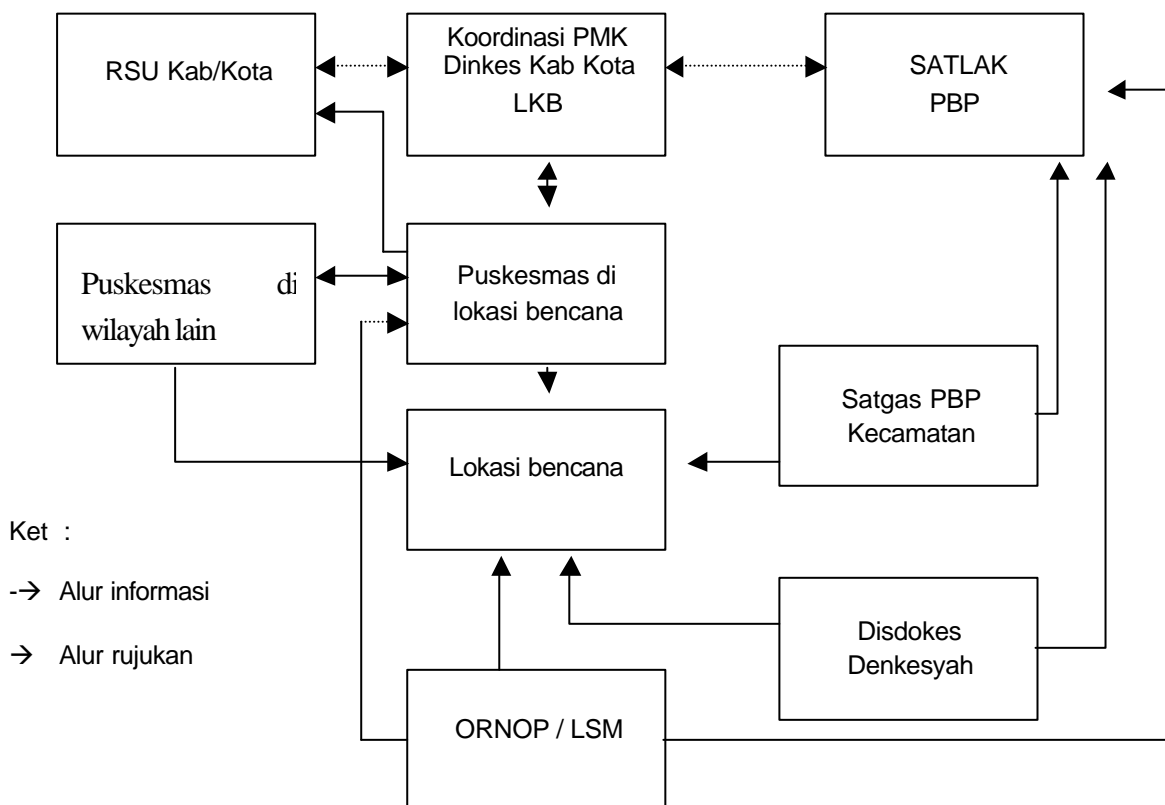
RSU Kab/Kota

Koordinasi PMK
Dinkes Kab Kota
LKB

SATLAK
PBP

Puskesmas di wilayah lain

Puskesmas di lokasi bencana

Satgas PBP
Kecamatan

Lokasi bencana

Ket :

-→ Alur informasi

→ Alur rujukan

Disdokes
Denkesyah

ORNOP / LSM